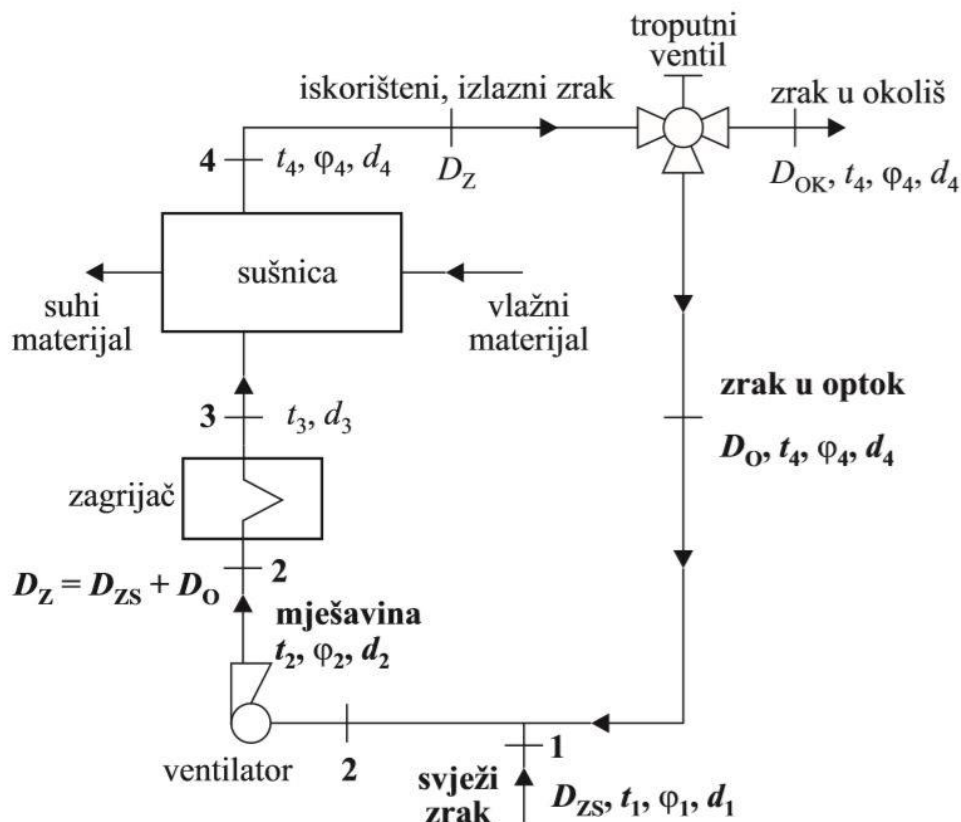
troputni ventil

iskorišteni, izlazni zrak

zrak u okoliš

4

$t_4$, $\varphi_4$, $d_4$

$D_Z$

$D_{OK}$, $t_4$, $\varphi_4$, $d_4$

sušnica

suhi materijal

vlažni materijal

zrak u optok

$D_O$, $t_4$, $\varphi_4$, $d_4$

3

$t_3$, $d_3$

zagrijač

$D_Z = D_{ZS} + D_O$

2

mješavina

$t_2$, $\varphi_2$, $d_2$

ventilator

2

1

svježi zrak

$D_{ZS}$, $t_1$, $\varphi_1$, $d_1$